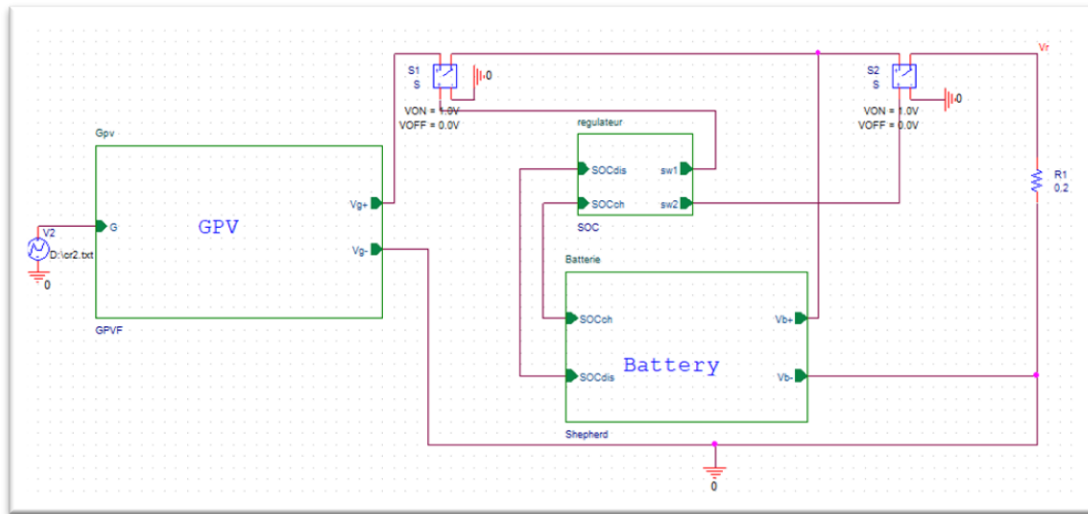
S1
S
0
VON = 1.0V
VOFF = 0.0V

S2
S
0
VON = 1.0V
VOFF = 0.0V

Vr

regulateur
SOCdis
sw1
SOCch
sw2
SOC

Gpv
G
GPV
Vg+
Vg-
GPVF

V2
D:\cr2.txt
0

R1
0.2

Batterie
SOCch
Vb+
Battery
SOCdis
Vb-
Shepherd

0